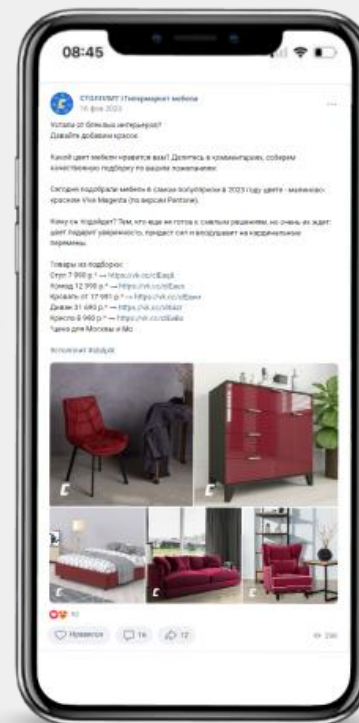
08:45

СТОЛПЛИТ | Гипермаркет мебели
16 фев 2023

Устали от блеклых интерьеров?
Давайте добавим красок.

Какой цвет мебели нравится вам? Делитесь в комментариях, соберем качественную подборку по вашим пожеланиям.

Сегодня подобрали мебель в самом популярном в 2023 году цвете - малиново-красном Viva Magenta (по версии Pantone).

Кому он подойдет? Тем, кто еще не готов к смелым решениям, но очень их ждет: цвет подарит уверенность, придаст сил и вдохновит на кардинальные перемены.

Товары из подборки:
Стул 7 990 р.* → https://vk.cc/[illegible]
Комод 12 990 р.* → https://vk.cc/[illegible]
Кровать от 17 991 р.* → https://vk.cc/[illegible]
Диван 31 490 р.* → https://vk.cc/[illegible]
Кресло 8 990 р.* → https://vk.cc/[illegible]
*цена для Москвы и Мо

#столплит #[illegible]

92

Нравится 16 12 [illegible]